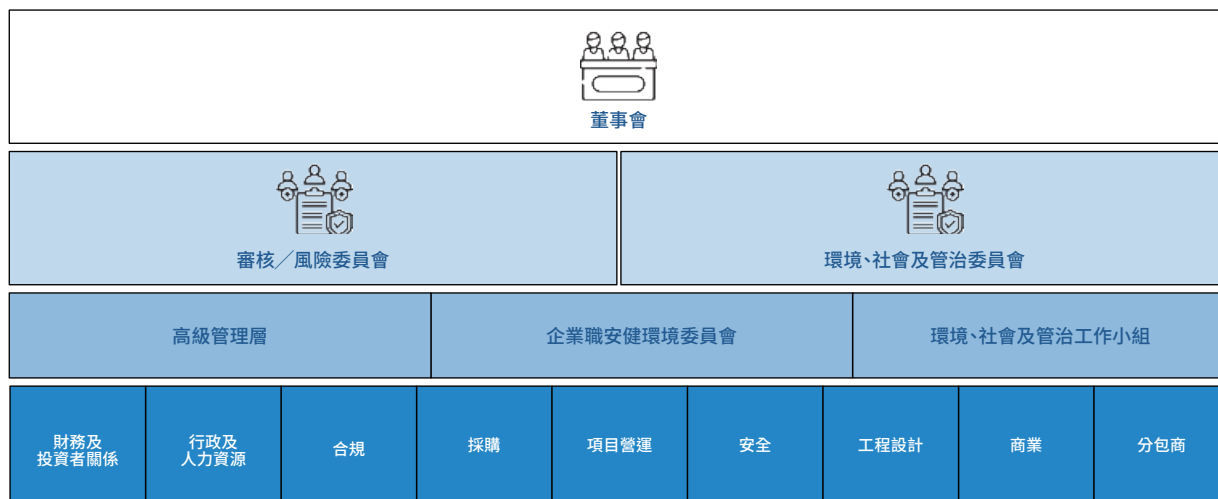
董事會

審核／風險委員會

環境、社會及管治委員會

高級管理層

企業職安健環境委員會

環境、社會及管治工作小組

| 財務及投資者關係 | 行政及人力資源 | 合規 | 採購 | 項目營運 | 安全 | 工程設計 | 商業 | 分包商 |
|---|---|---|---|---|---|---|---|---|